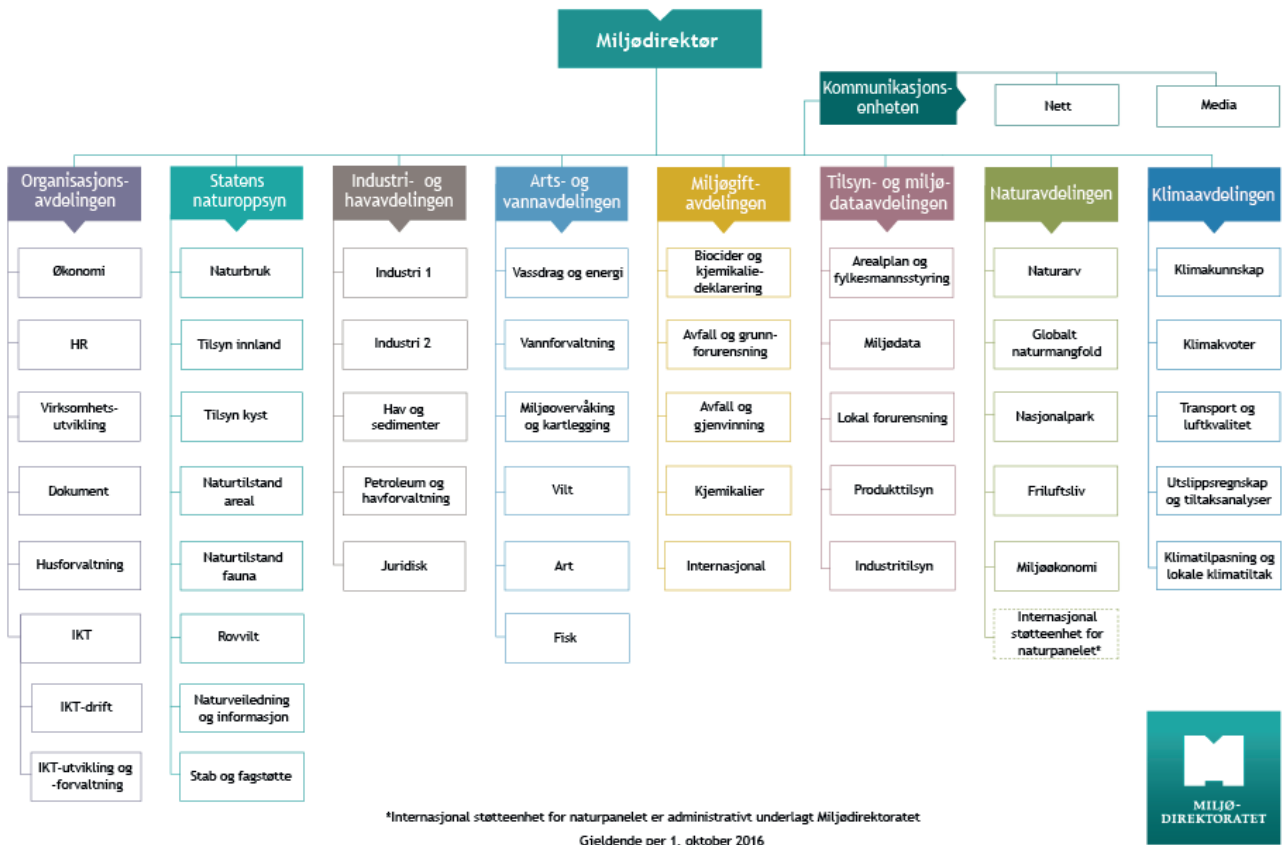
Miljødirektør

Kommunikasjonsenheten

Nett

Media

Organisasjonsavdelingen

Økonomi

HR

Virksomhetsutvikling

Dokument

Husforvaltning

IKT

IKT-drift

IKT-utvikling og -forvaltning

Statens naturoppsyn

Naturbruk

Tilsyn innland

Tilsyn kyst

Naturtilstand areal

Naturtilstand fauna

Rovvilt

Naturveiledning og informasjon

Stab og fagstøtte

Industri- og havavdelingen

Industri 1

Industri 2

Hav og sedimenter

Petroleum og havforvaltning

Juridisk

Arts- og vannavdelingen

Vassdrag og energi

Vannforvaltning

Miljøovervåking og kartlegging

Vilt

Art

Fisk

Miljøgiftavdelingen

Biocider og kjemikaliedeklarering

Avfall og grunnforurensning

Avfall og gjenvinning

Kjemikalier

Internasjonal

Tilsyn- og miljødataavdelingen

Arealplan og fylkesmannsstyring

Miljødata

Lokal forurensning

Produkttilsyn

Industritilsyn

Naturavdelingen

Naturarv

Globalt naturmangfold

Nasjonalpark

Friluftsliv

Miljøøkonomi

Internasjonal støtteenhet for naturpanelet*

Klimaavdelingen

Klimakunnskap

Klimakvoter

Transport og luftkvalitet

Utslippsregnskap og tiltaksanalyser

Klimatilpasning og lokale klimatiltak

*Internasjonal støtteenhet for naturpanelet er administrativt underlagt Miljødirektoratet

Gjeldende per 1. oktober 2016

MILJØ-DIREKTORATET